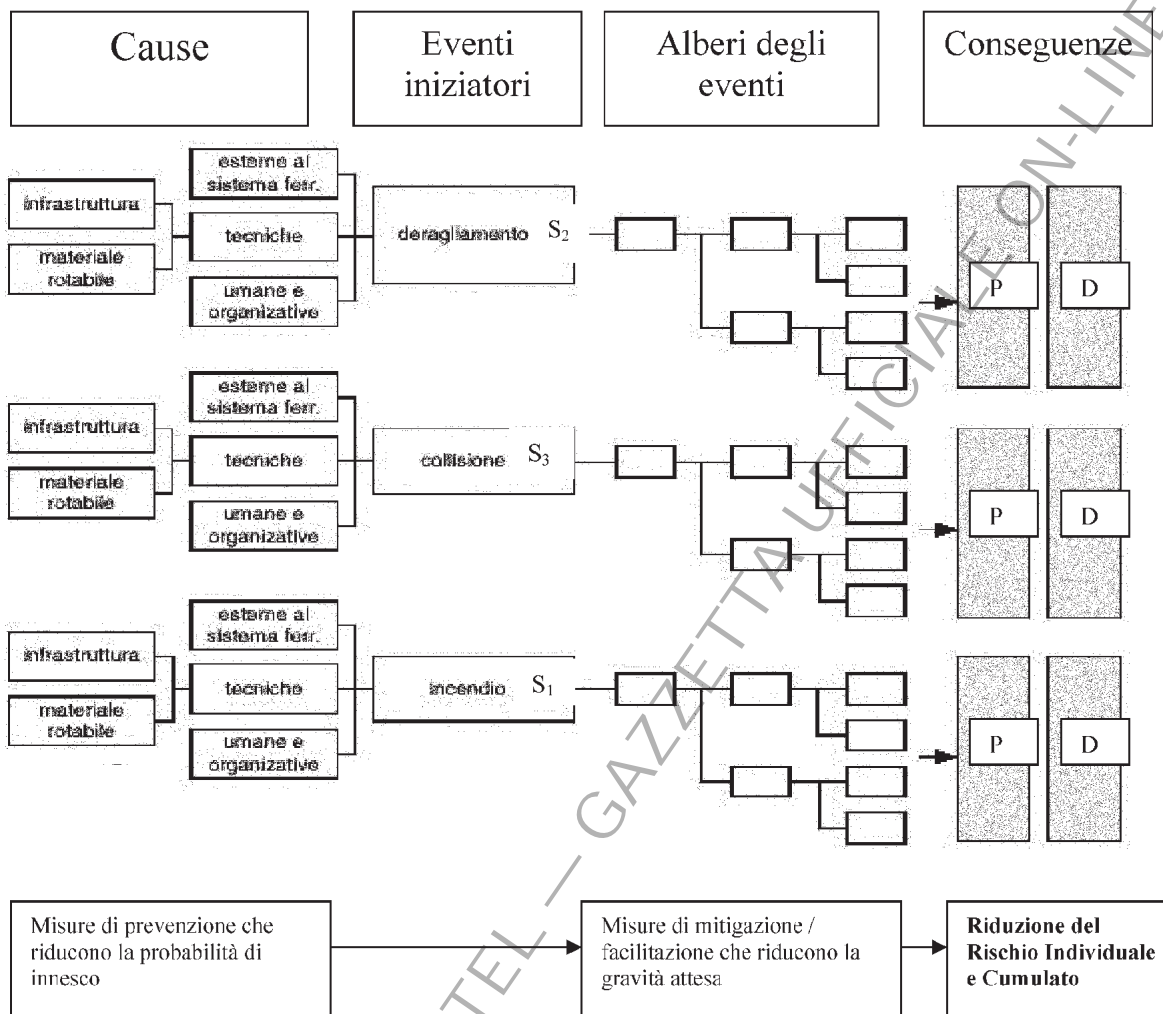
Cause

Eventi iniziatori

Alberi degli eventi

Conseguenze

esterne al sistema ferr.

infrastruttura

tecniche

materiale rotabile

umane e organizzative

deragliamento $S_2$

P

D

esterne al sistema ferr.

infrastruttura

tecniche

materiale rotabile

umane e organizzative

collisione $S_3$

P

D

esterne al sistema ferr.

infrastruttura

tecniche

materiale rotabile

umane e organizzative

incendio $S_1$

P

D

Misure di prevenzione che riducono la probabilità di innesco

Misure di mitigazione / facilitazione che riducono la gravità attesa

Riduzione del Rischio Individuale e Cumulato

DOCUMENTO ESTRATTO DA GAZZETTA UFFICIALE ON-LINE